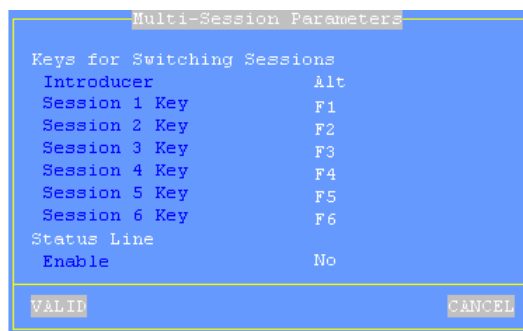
Multi-Session Parameters

Keys for Switching Sessions

| | |
|---|---|
| Introducer | Alt |
| Session 1 Key | F1 |
| Session 2 Key | F2 |
| Session 3 Key | F3 |
| Session 4 Key | F4 |
| Session 5 Key | F5 |
| Session 6 Key | F6 |

Status Line

| | |
|---|---|
| Enable | No |

VALID CANCEL